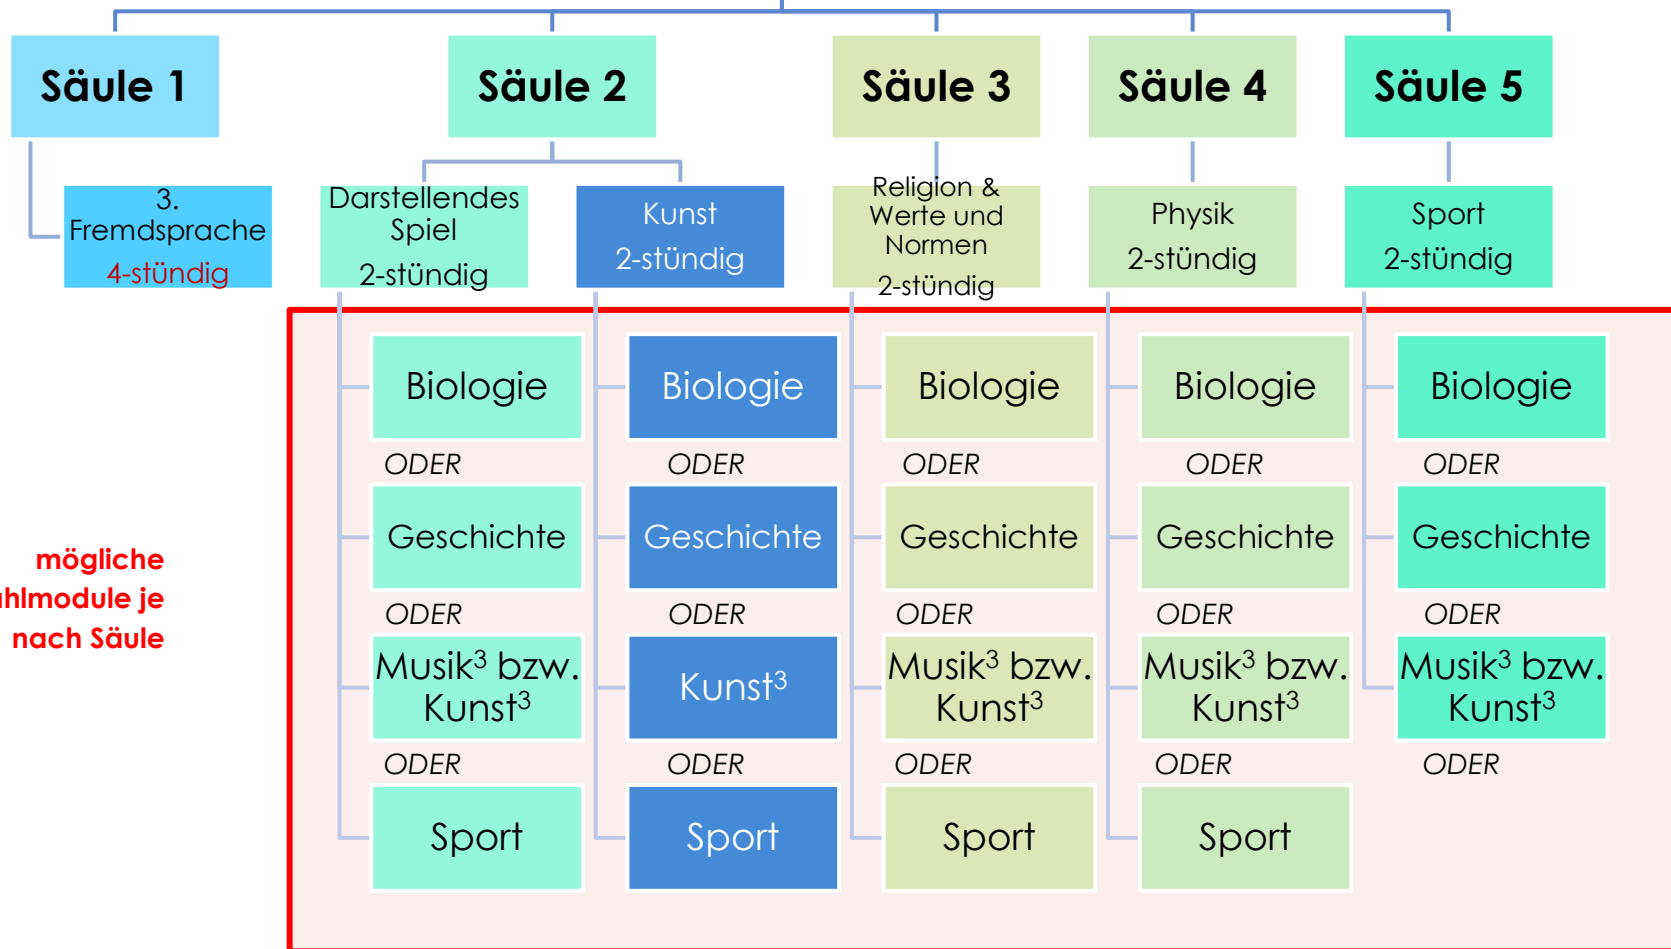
Säule 1

Säule 2

Säule 3

Säule 4

Säule 5

3. Fremdsprache 4-stündig

Darstellendes Spiel 2-stündig

Kunst 2-stündig

Religion & Werte und Normen 2-stündig

Physik 2-stündig

Sport 2-stündig

mögliche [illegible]hlmodule je nach Säule

Biologie
ODER
Geschichte
ODER
Musik$^3$ bzw. Kunst$^3$
ODER
Sport

Biologie
ODER
Geschichte
ODER
Kunst$^3$
ODER
Sport

Biologie
ODER
Geschichte
ODER
Musik$^3$ bzw. Kunst$^3$
ODER
Sport

Biologie
ODER
Geschichte
ODER
Musik$^3$ bzw. Kunst$^3$
ODER
Sport

Biologie
ODER
Geschichte
ODER
Musik$^3$ bzw. Kunst$^3$
ODER